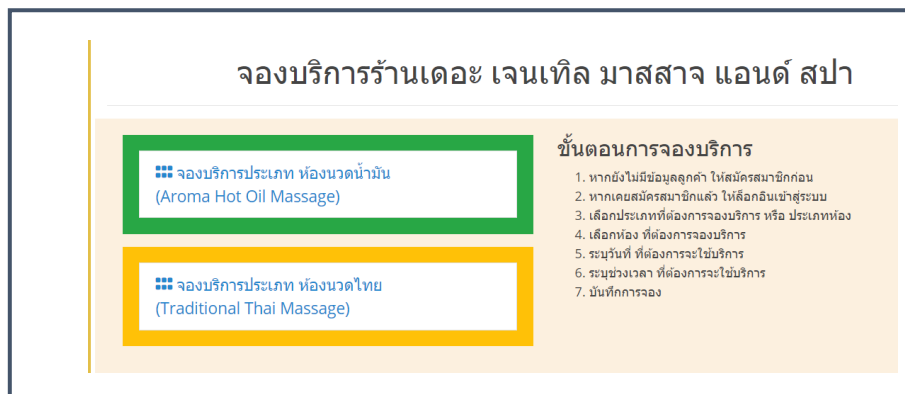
จองบริการร้านเดอะ เจนเทิล มาสสาจ แอนด์ สปา

จองบริการประเภท ห้องนวดน้ำมัน (Aroma Hot Oil Massage)

จองบริการประเภท ห้องนวดไทย (Traditional Thai Massage)

ขั้นตอนการจองบริการ

1. หากยังไม่มีข้อมูลลูกค้า ให้สมัครสมาชิกก่อน
2. หากเคยสมัครสมาชิกแล้ว ให้ล็อกอินเข้าสู่ระบบ
3. เลือกประเภทที่ต้องการจองบริการ หรือ ประเภทห้อง
4. เลือกห้อง ที่ต้องการจองบริการ
5. ระบุวันที่ ที่ต้องการจะใช้บริการ
6. ระบุช่วงเวลา ที่ต้องการจะใช้บริการ
7. บันทึกการจอง